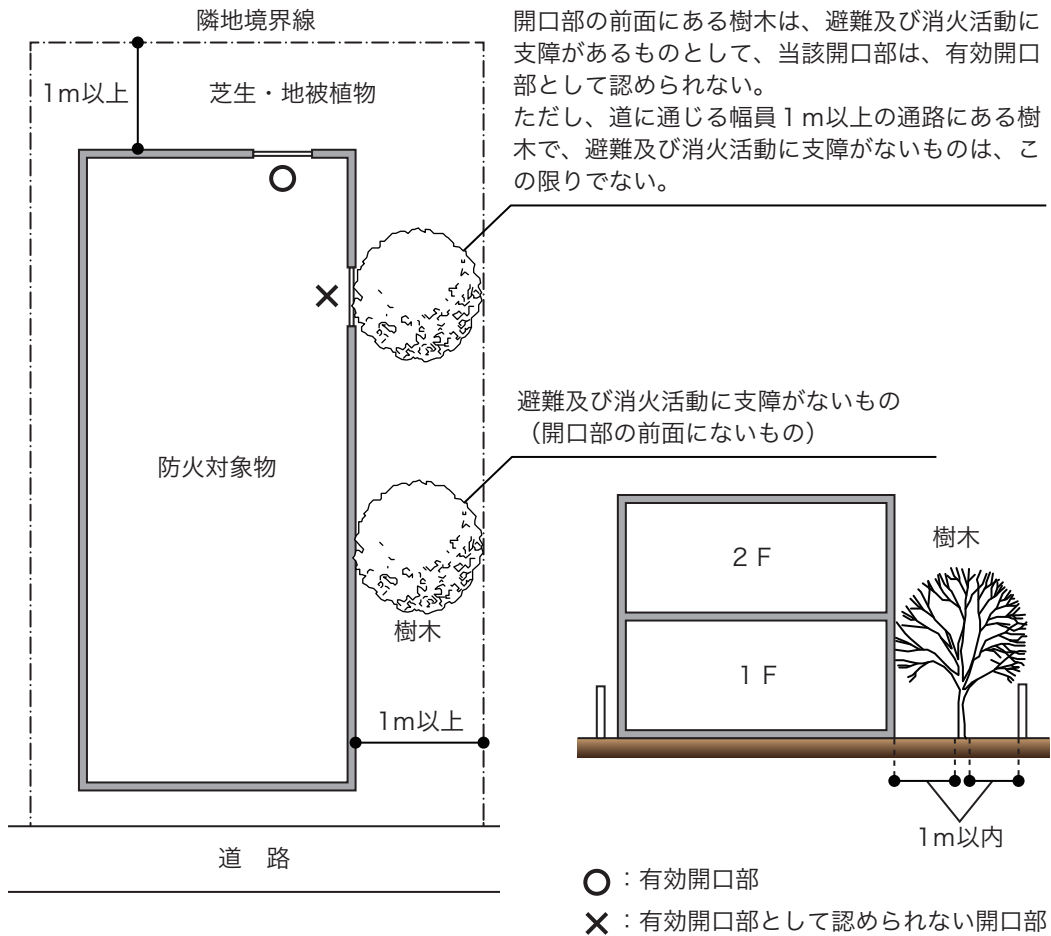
隣地境界線

開口部の前面にある樹木は、避難及び消火活動に支障があるものとして、当該開口部は、有効開口部として認められない。
ただし、道に通じる幅員１ｍ以上の通路にある樹木で、避難及び消火活動に支障がないものは、この限りでない。

1m以上

芝生・地被植物

○

×

避難及び消火活動に支障がないもの
（開口部の前面にないもの）

防火対象物

樹木

2 F

1 F

樹木

1m以上

1m以内

道　路

○：有効開口部

×：有効開口部として認められない開口部